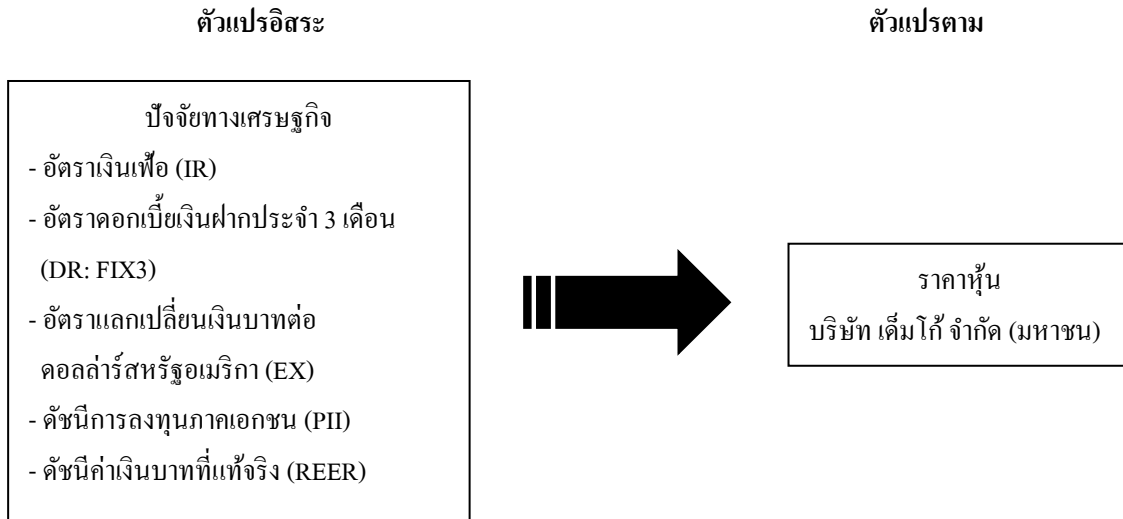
ตัวแปรอิสระ

ตัวแปรตาม

ปัจจัยทางเศรษฐกิจ
- อัตราเงินเฟ้อ (IR)
- อัตราดอกเบี้ยเงินฝากประจำ 3 เดือน (DR: FIX3)
- อัตราแลกเปลี่ยนเงินบาทต่อดอลล่าร์สหรัฐอเมริกา (EX)
- ดัชนีการลงทุนภาคเอกชน (PII)
- ดัชนีค่าเงินบาทที่แท้จริง (REER)

ราคาหุ้น
บริษัท เด็มโก้ จำกัด (มหาชน)